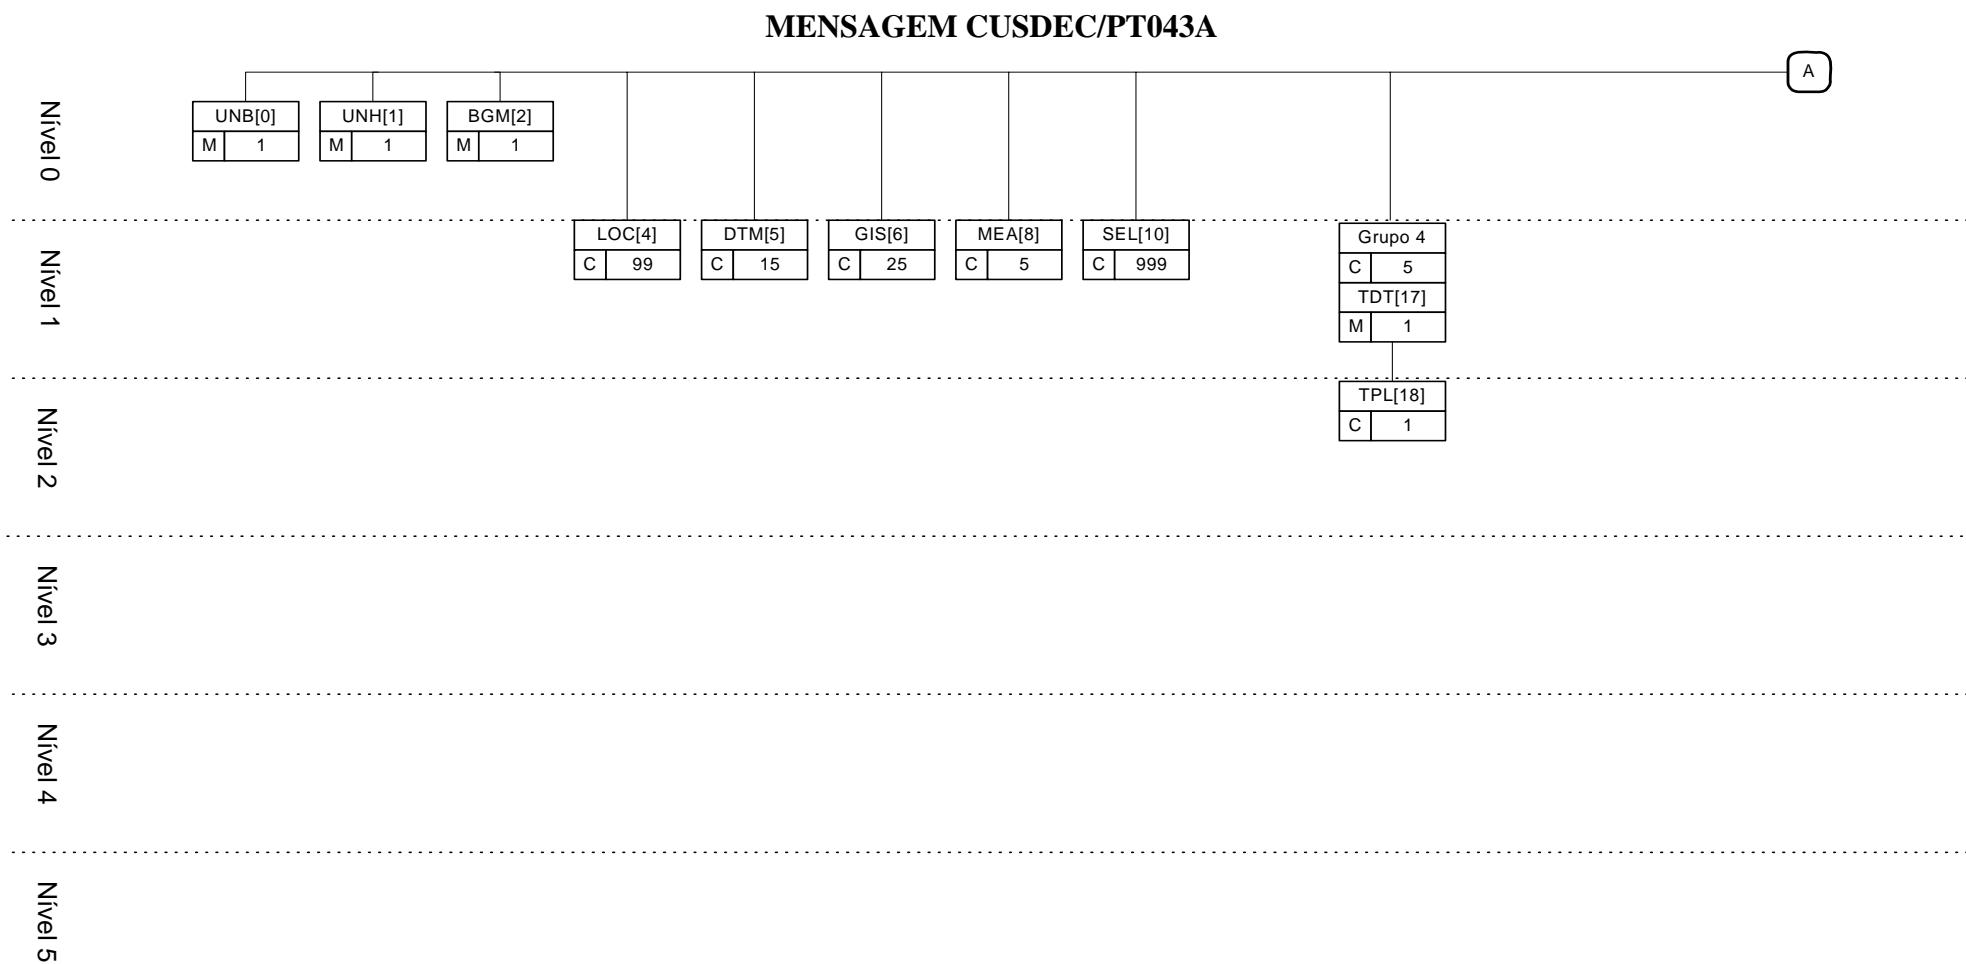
MENSAGEM CUSDEC/PT043A

A

Nível 0

UNB[0]
M 1

UNH[1]
M 1

BGM[2]
M 1

Nível 1

LOC[4]
C 99

DTM[5]
C 15

GIS[6]
C 25

MEA[8]
C 5

SEL[10]
C 999

Grupo 4
C 5
TDT[17]
M 1

Nível 2

TPL[18]
C 1

Nível 3

Nível 4

Nível 5